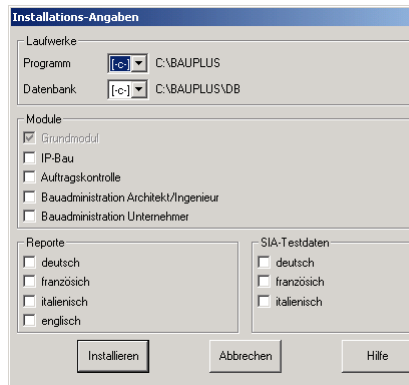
Installations-Angaben

Laufwerke
Programm [-c-] C:\BAUPLUS
Datenbank [-c-] C:\BAUPLUS\DB

Module
Grundmodul
IP-Bau
Auftragskontrolle
Bauadministration Architekt/Ingenieur
Bauadministration Unternehmer

Reporte
deutsch
französich
italienisch
englisch

SIA-Testdaten
deutsch
französich
italienisch

Installieren
Abbrechen
Hilfe